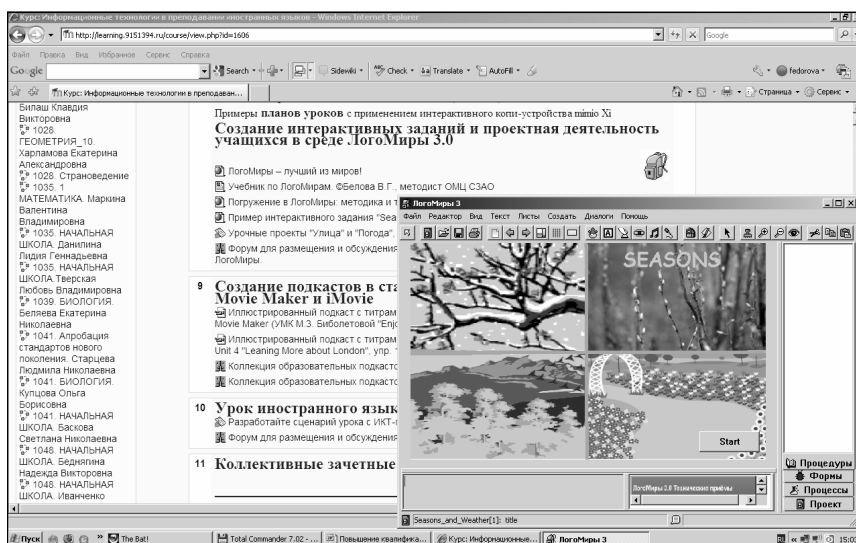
Курс: Информационные технологии в преподавании иностранных языков - Windows Internet Explorer

http://learning.9151394.ru/course/view.php?id=1606

Google

Файл Правка Вид Избранное Сервис Справка

Google Search Sidewiki Check Translate AutoFill fedorova

Курс: Информационные технологии в преподаван...

Страница Сервис

Билаш Клавдия Викторовна
1028. ГЕОМЕТРИЯ_10. Харламова Екатерина Александровна
1028. Страноведение
1035. 1 МАТЕМАТИКА. Маркина Валентина Владимировна
1035. НАЧАЛЬНАЯ ШКОЛА. Данилина Лидия Геннадьевна
1035. НАЧАЛЬНАЯ ШКОЛА.Тверская Любовь Владимировна
1039. БИОЛОГИЯ. Беляева Екатерина Николаевна
1041. Апробация стандартов нового поколения. Старцева Людмила Николаевна
1041. БИОЛОГИЯ. Купцова Ольга Борисовна
1041. НАЧАЛЬНАЯ ШКОЛА. Баскова Светлана Николаевна
1048. НАЧАЛЬНАЯ ШКОЛА. Беднягина Надежда Викторовна
1048. НАЧАЛЬНАЯ ШКОЛА. Иванченко

Примеры планов уроков с применением интерактивного копи-устройства mimio Xi

Создание интерактивных заданий и проектная деятельность учащихся в среде ЛогоМиры 3.0

ЛогоМиры – лучший из миров!
Учебник по ЛогоМирам. Фбелова В.Г., методист ОМЦ СЗАО
Погружение в ЛогоМиры: методика и т
Пример интерактивного задания "Sea
Урочные проекты "Улица" и "Погода".
Форум для размещения и обсуждения ЛогоМиры.

9 Создание подкастов в ста Movie Maker и iMovie
Иллюстрированный подкаст с титрам Movie Maker (УМК М.З. Биболетовой "Enjo
Иллюстрированный подкаст с титрам Unit 4 "Leaning More about London", упр. "
Коллекция образовательных подкаст
Коллекция образовательных подкаст

10 Урок иностранного языка
Разработайте сценарий урока с ИКТ-
Форум для размещения и обсуждения

11 Коллективные зачетные

ЛогоМиры 3

Файл Редактор Вид Текст Листы Создать Диалоги Помощь

SEASONS

Start

Процедуры
Формы
Процессы
Проект

ЛогоМиры 3.0 Технические приёмы

Seasons_and_Weather[1]: title

Пуск The Bat! Total Commander 7.02 - ... Повышение квалифика... Курс: Информационные... ЛогоМиры 3 15:0